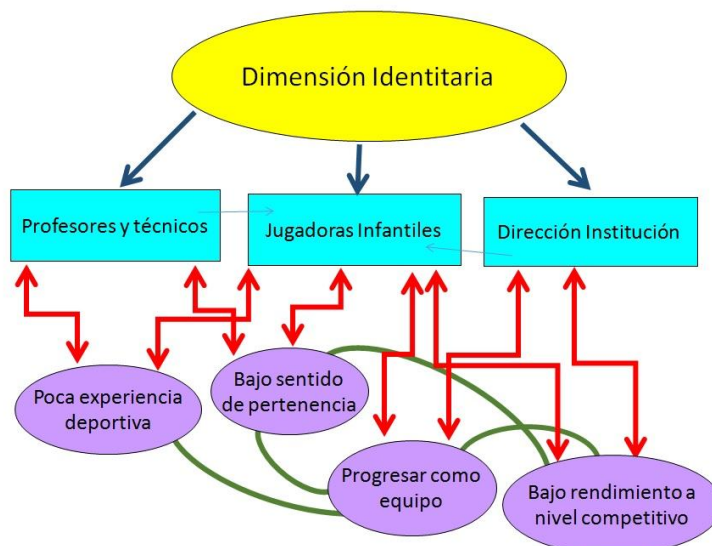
Dimensión Identitaria

Profesores y técnicos

Jugadoras Infantiles

Dirección Institución

Poca experiencia deportiva

Bajo sentido de pertenencia

Progresar como equipo

Bajo rendimiento a nivel competitivo